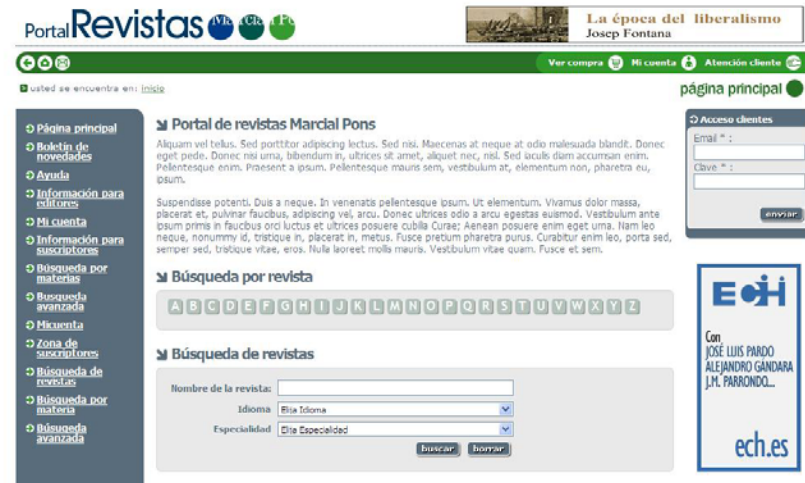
PortalRevistas Marcial Pons

La época del liberalismo
Josep Fontana

Ver compra Mi cuenta Atención cliente

usted se encuentra en: Inicio

página principal

Página principal
Boletín de novedades
Ayuda
Información para editores
Mi cuenta
Información para suscriptores
Búsqueda por materias
Busqueda avanzada
Micuenta
Zona de suscriptores
Búsqueda de revistas
Búsqueda por materia
Búsqueda avanzada

Portal de revistas Marcial Pons

Aliquam vel tellus. Sed porttitor adipiscing lectus. Sed nisi. Maecenas at neque at odio malesuada blandit. Donec eget pede. Donec nisi urna, bibendum in, ultrices sit amet, aliquet nec, nisl. Sed iaculis diam accumsan enim. Pellentesque enim. Praesent a ipsum. Pellentesque mauris sem, vestibulum at, elementum non, pharetra eu, ipsum.

Suspendisse potenti. Duis a neque. In venenatis pellentesque ipsum. Ut elementum. Vivamus dolor massa, placerat et, pulvinar faucibus, adipiscing vel, arcu. Donec ultrices odio a arcu egestas euismod. Vestibulum ante ipsum primis in faucibus orci luctus et ultrices posuere cubilia Curae; Aenean posuere enim eget urna. Nam leo neque, nonummy id, tristique in, placerat in, metus. Fusce pretium pharetra purus. Curabitur enim leo, porta sed, semper sed, tristique vitae, eros. Nulla laoreet mollis mauris. Vestibulum vitae quam. Fusce et sem.

Búsqueda por revista

A B C D E F G H I J K L M N O P Q R S T U V W X Y Z

Búsqueda de revistas

Nombre de la revista:
Idioma Elija Idioma
Especialidad Elija Especialidad
buscar borrar

Acceso clientes
Email * :
Clave * :
enviar

ECH
Con
JOSÉ LUIS PARDO
ALEJANDRO GÁNDARA
J.M. PARRONDO...
ech.es